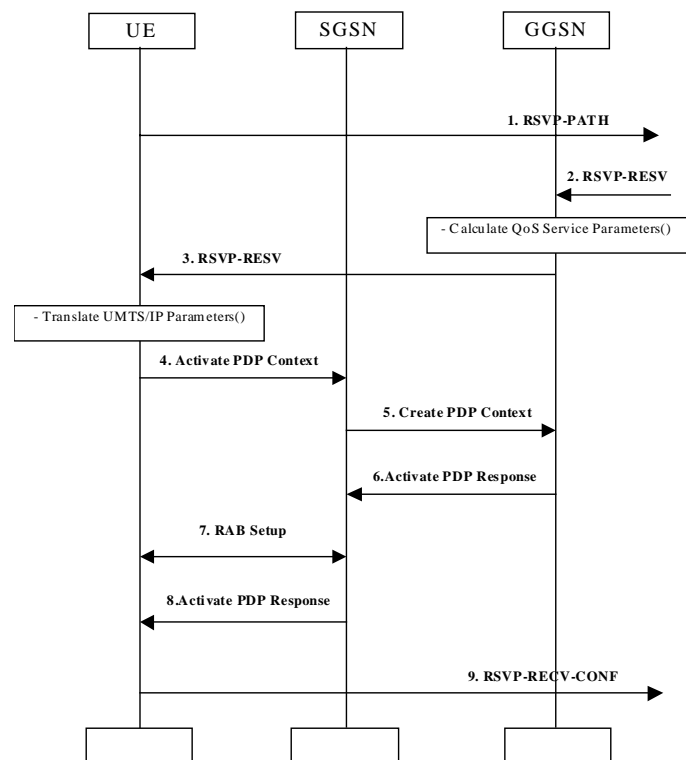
UE

SGSN

GGSN

1. RSVP-PATH

2. RSVP-RESV

- Calculate QoS Service Parameters()

3. RSVP-RESV

- Translate UMTS/IP Parameters()

4. Activate PDP Context

5. Create PDP Context

6.Activate PDP Response

7. RAB Setup

8.Activate PDP Response

9. RSVP-RECV-CONF